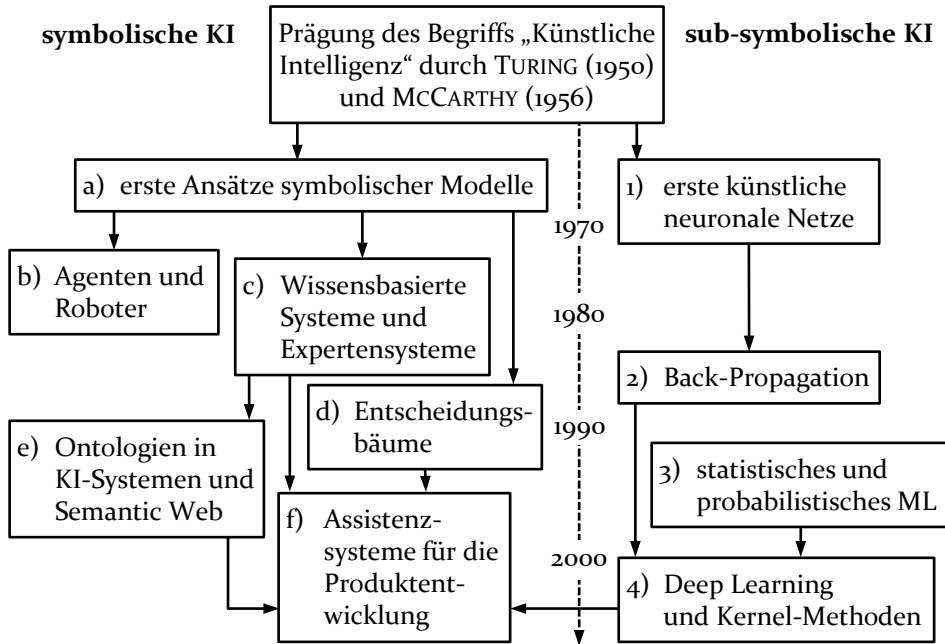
symbolische KI

Prägung des Begriffs „Künstliche Intelligenz“ durch TURING (1950) und MCCARTHY (1956)

sub-symbolische KI

a) erste Ansätze symbolischer Modelle

1) erste künstliche neuronale Netze

1970

b) Agenten und Roboter

c) Wissensbasierte Systeme und Expertensysteme

1980

2) Back-Propagation

d) Entscheidungsbäume

e) Ontologien in KI-Systemen und Semantic Web

1990

3) statistisches und probabilistisches ML

f) Assistenzsysteme für die Produktentwicklung

2000

4) Deep Learning und Kernel-Methoden